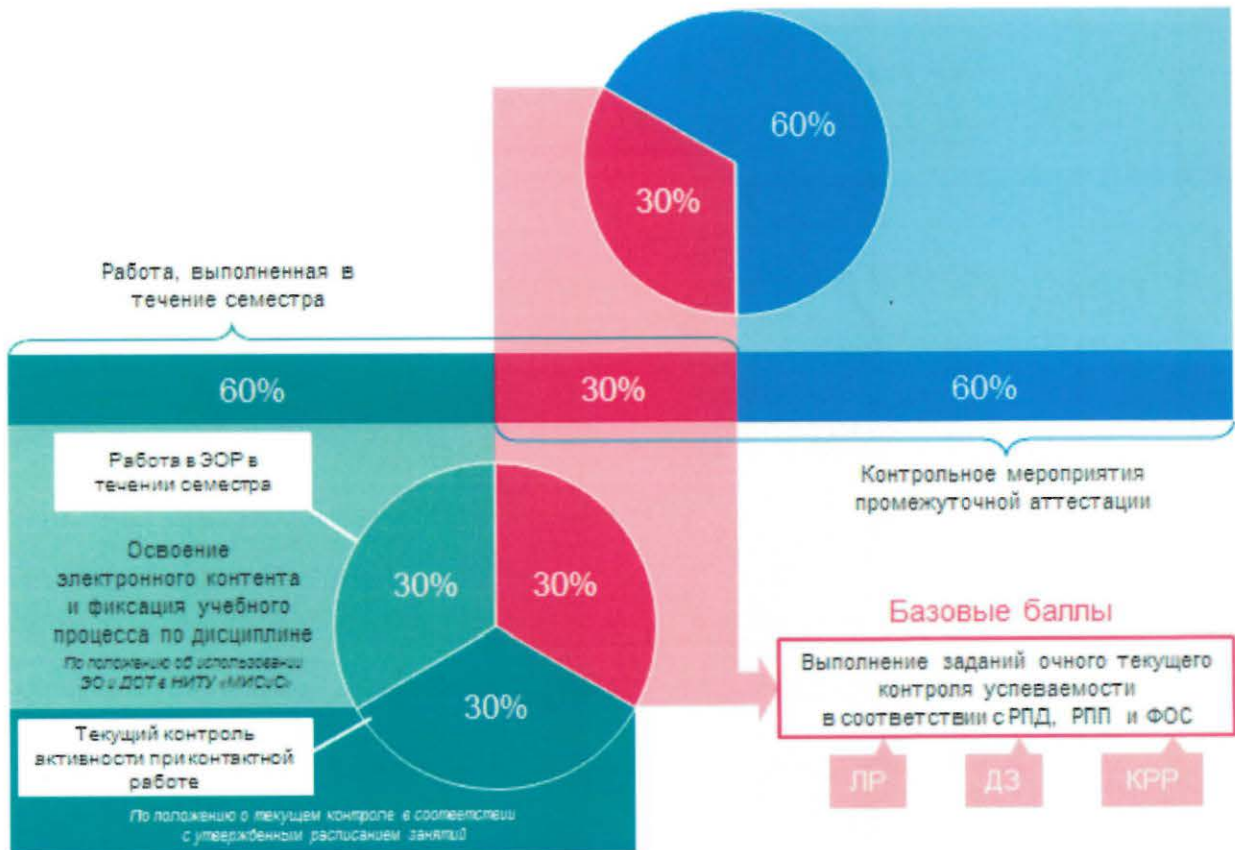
60%

30%

Работа, выполненная в течение семестра

60%

30%

60%

Контрольное мероприятия промежуточной аттестации

Работа в ЭОР в течении семестра

Освоение электронного контента и фиксация учебного процесса по дисциплине

По положению об использовании ЭО и ДОТ в НИТУ «МИСиС»

30%

30%

30%

Базовые баллы

Выполнение заданий очного текущего контроля успеваемости в соответствии с РПД, РПП и ФОС

Текущий контроль активности при контактной работе

По положению о текущем контроле в соответствии с утвержденным расписанием занятий

ЛР

ДЗ

КРР